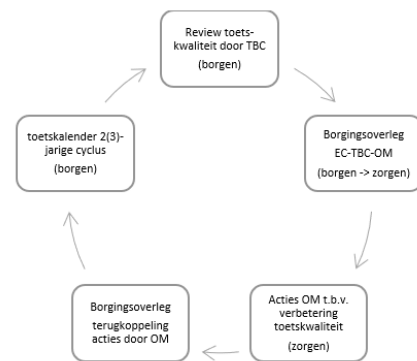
Review toetskwaliteit door TBC
(borgen)

Borgingsoverleg
EC-TBC-OM
(borgen -> zorgen)

Acties OM t.b.v. verbetering toetskwaliteit
(zorgen)

Borgingsoverleg
terugkoppeling acties door OM

toetskalender 2(3)-jarige cyclus
(borgen)